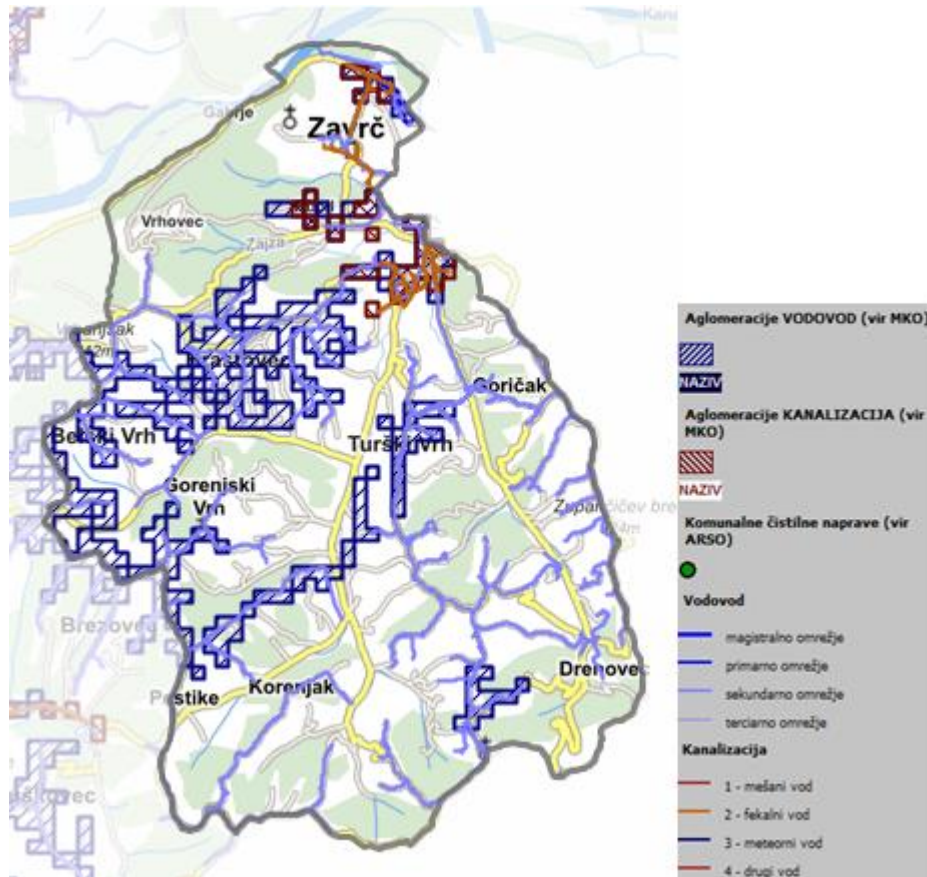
Garije
Zavrč
Vrhovec
Zajza
Hrastovec
Goričak
Belski Vrh
Turški Vrh
Goreniski Vrh
Zupaničev breg
Brezovec
Pestike
Korenjak
Drenovec

Aglomeracije VODOVOD (vir MKO)
NAZIV
Aglomeracije KANALIZACIJA (vir MKO)
NAZIV
Komunalne čistilne naprave (vir ARSO)
Vodovod
magistralno omrežje
primarno omrežje
sekundarno omrežje
terciarno omrežje
Kanalizacija
1 - mešani vod
2 - fekalni vod
3 - meteorni vod
4 - drugi vod